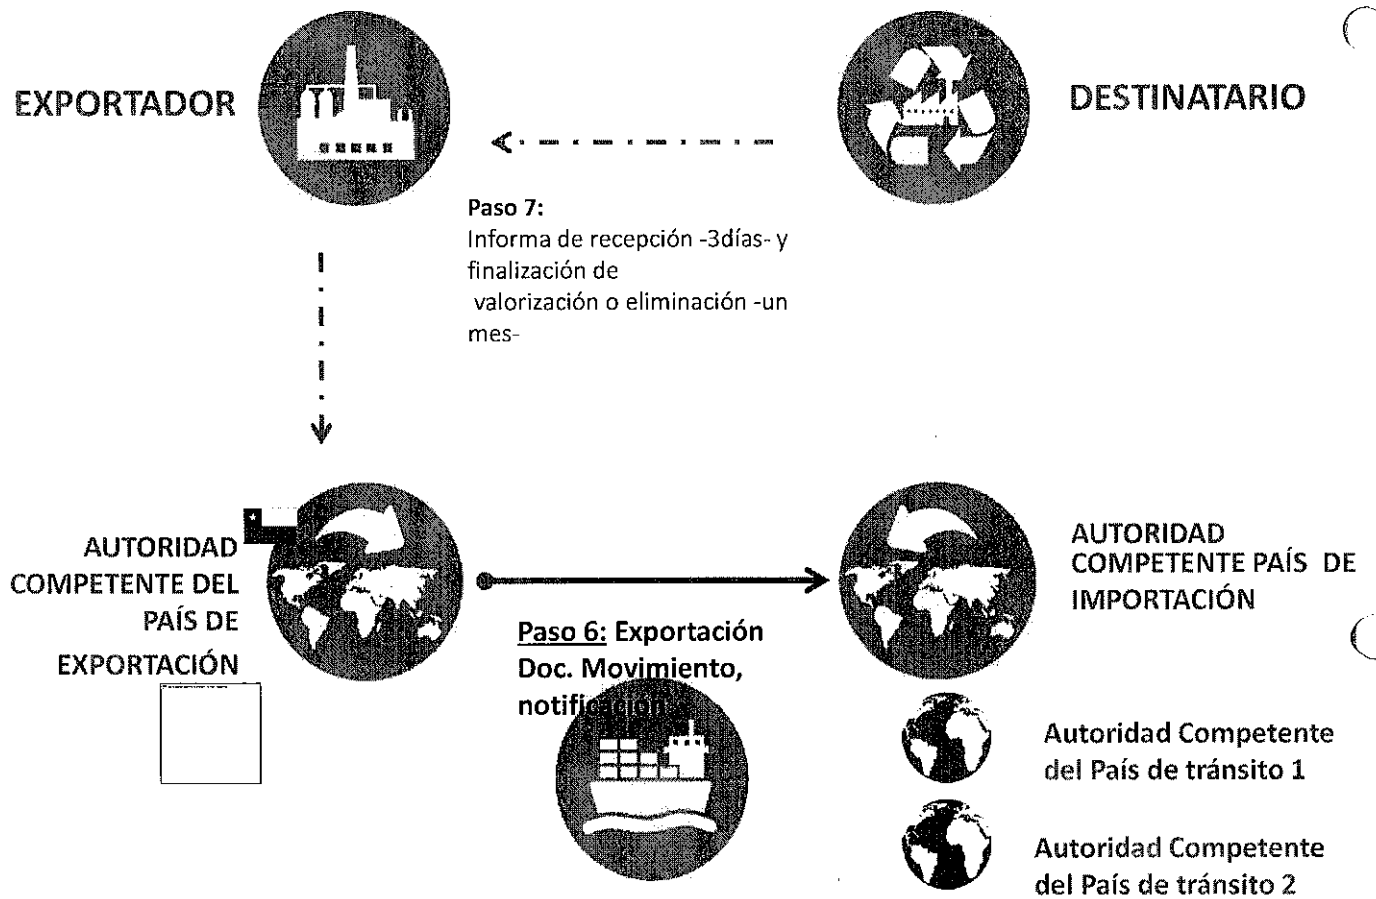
EXPORTADOR

DESTINATARIO

Paso 7:
Informa de recepción -3días- y finalización de valorización o eliminación -un mes-

AUTORIDAD COMPETENTE DEL PAÍS DE EXPORTACIÓN

AUTORIDAD COMPETENTE PAÍS DE IMPORTACIÓN

Paso 6: Exportación Doc. Movimiento, notificación

Autoridad Competente del País de tránsito 1

Autoridad Competente del País de tránsito 2